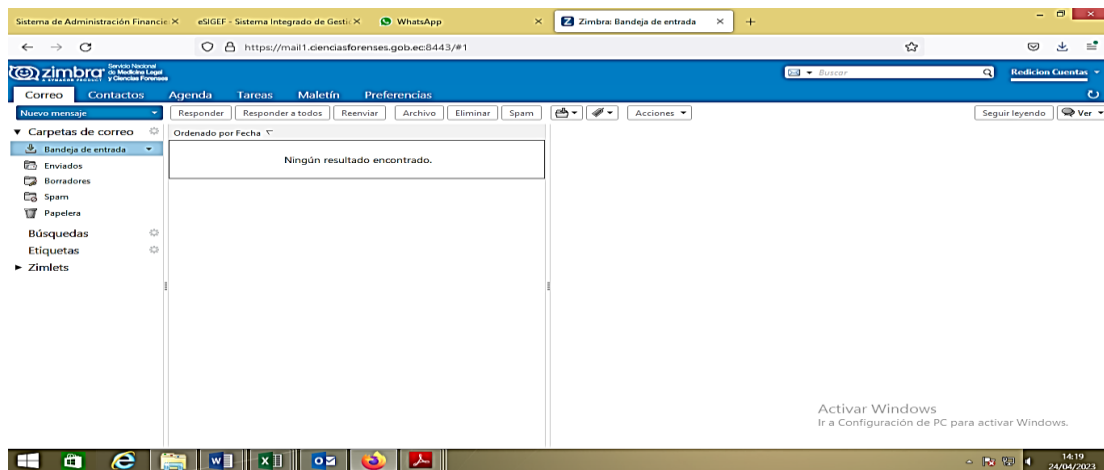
Sistema de Administración Financie ×
eSIGEF - Sistema Integrado de Gesti ×
WhatsApp ×
Zimbra: Bandeja de entrada ×
+

https://mail1.cienciasforenses.gob.ec:8443/#1

zimbra Servicio Nacional de Medicina Legal y Ciencias Forenses

Buscar
Redicion Cuentas

Correo Contactos Agenda Tareas Maletín Preferencias

Nuevo mensaje
Responder Responder a todos Reenviar Archivo Eliminar Spam Acciones
Seguir leyendo Ver

Carpetas de correo
Bandeja de entrada
Enviados
Borradores
Spam
Papelera
Búsquedas
Etiquetas
Zimlets

Ordenado por Fecha

Ningún resultado encontrado.

Activar Windows
Ir a Configuración de PC para activar Windows.

14:19
24/04/2023